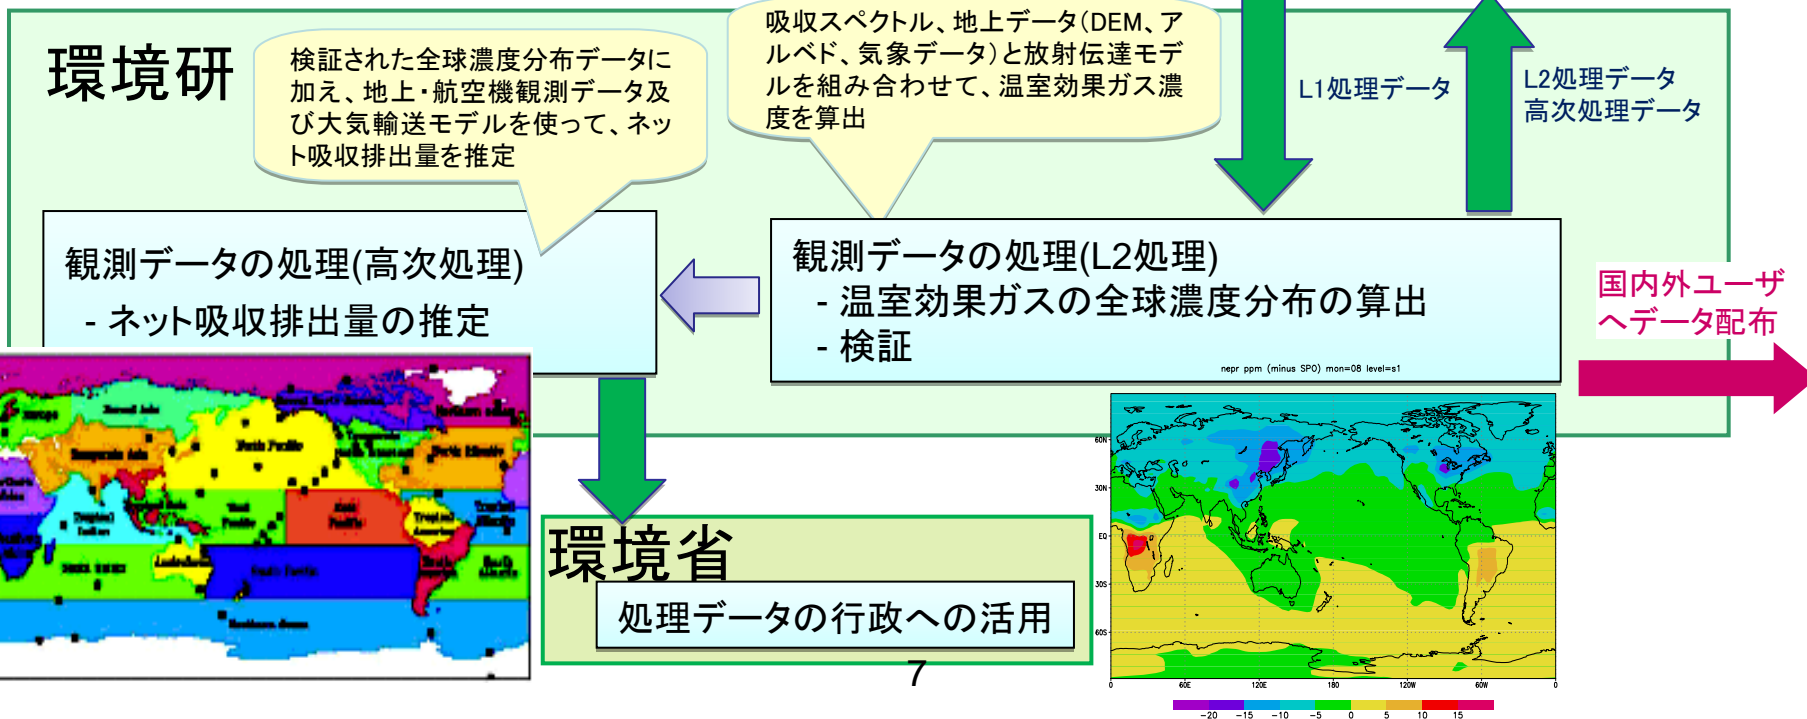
環境研

検証された全球濃度分布データに加え、地上・航空機観測データ及び大気輸送モデルを使って、ネット吸収排出量を推定

吸収スペクトル、地上データ(DEM、アルベド、気象データ)と放射伝達モデルを組み合わせて、温室効果ガス濃度を算出

L1処理データ

L2処理データ
高次処理データ

観測データの処理(高次処理)
- ネット吸収排出量の推定

観測データの処理(L2処理)
- 温室効果ガスの全球濃度分布の算出
- 検証

国内外ユーザへデータ配布

nepr ppm (minus SPO) mon=08 level=s1

環境省
処理データの行政への活用

7

60N
30N
EQ
30S
60S
0
60E
120E
180
120W
60W
0
-20 -15 -10 -5 0 5 10 15